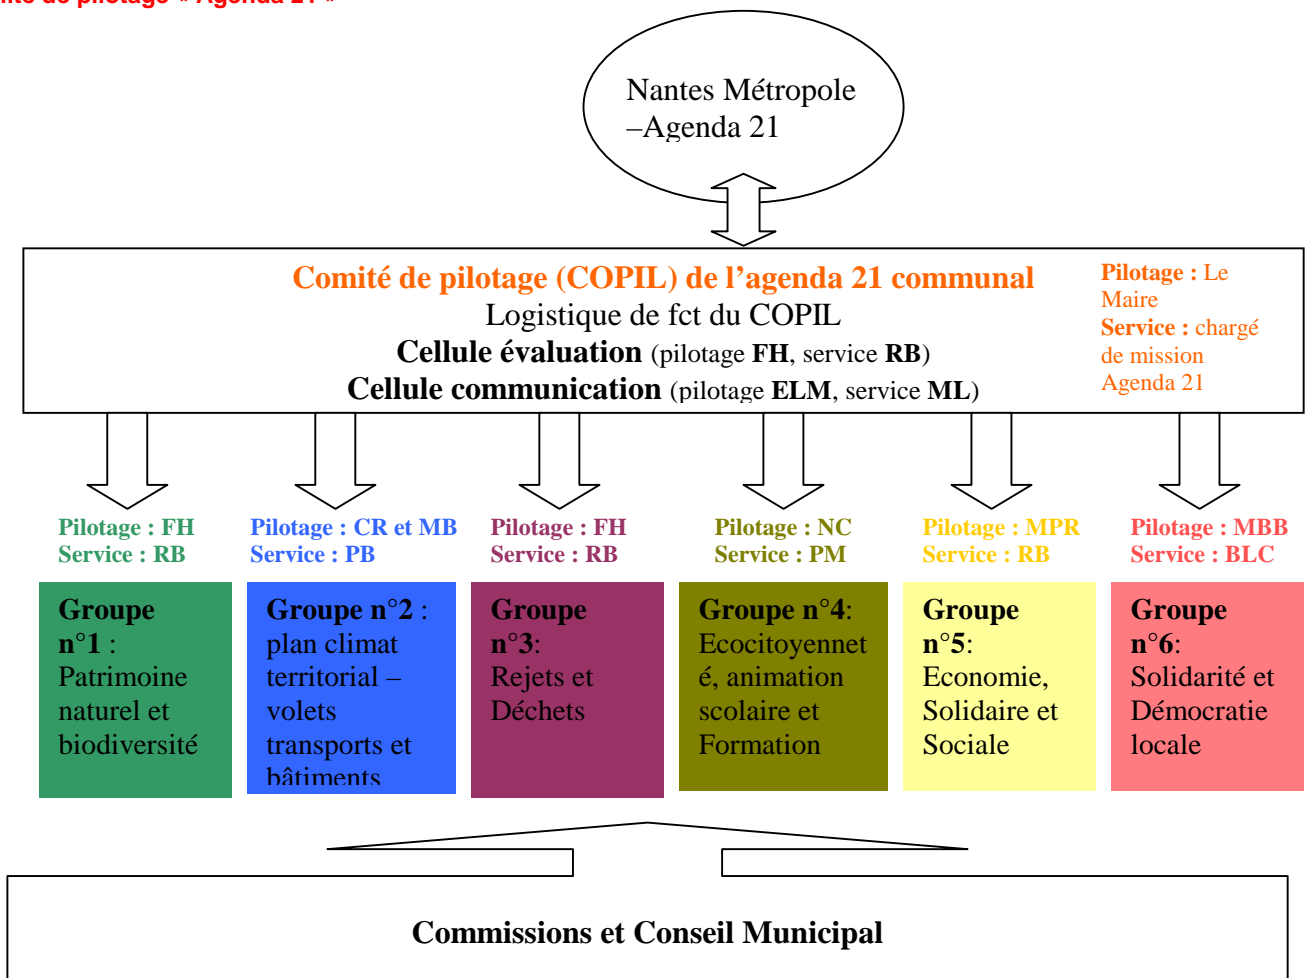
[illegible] de pilotage « Agenda 21 »

Nantes Métropole –Agenda 21

Comité de pilotage (COPIL) de l'agenda 21 communal
Logistique de fct du COPIL
Cellule évaluation (pilotage FH, service RB)
Cellule communication (pilotage ELM, service ML)

Pilotage : Le Maire
Service : chargé de mission Agenda 21

Pilotage : FH
Service : RB

Groupe n°1 : Patrimoine naturel et biodiversité

Pilotage : CR et MB
Service : PB

Groupe n°2 : plan climat territorial – volets transports et bâtiments

Pilotage : FH
Service : RB

Groupe n°3: Rejets et Déchets

Pilotage : NC
Service : PM

Groupe n°4: Ecocitoyenneté, animation scolaire et Formation

Pilotage : MPR
Service : RB

Groupe n°5: Economie, Solidaire et Sociale

Pilotage : MBB
Service : BLC

Groupe n°6: Solidarité et Démocratie locale

Commissions et Conseil Municipal